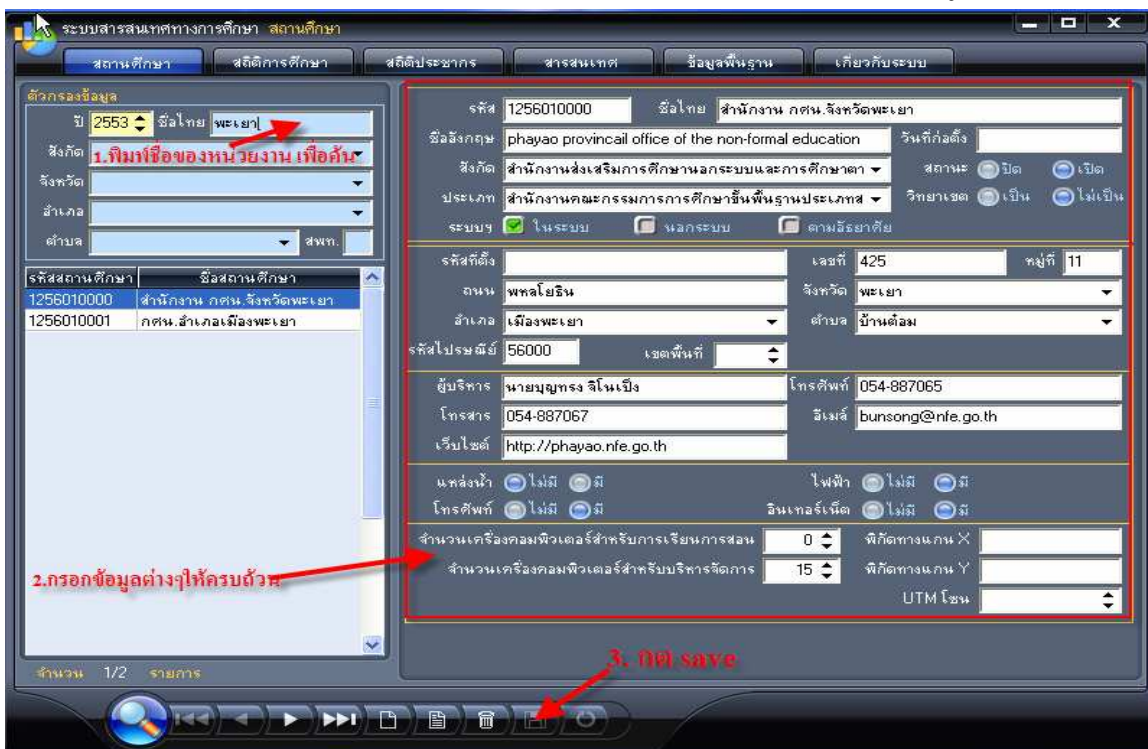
ระบบสารสนเทศทางการศึกษา สถานศึกษา

สถานศึกษา | สถิติการศึกษา | สถิติประชากร | สารสนเทศ | ข้อมูลพื้นฐาน | เกี่ยวกับระบบ

ตัวกรองข้อมูล
ปี 2553 ชื่อไทย พะเยา
สังกัด
1.พิมพ์ชื่อของหน่วยงาน เพื่อค้น
จังหวัด
อำเภอ
ตำบล
สพท.

| รหัสสถานศึกษา | ชื่อสถานศึกษา |
|---|---|
| 1256010000 | สำนักงาน กศน.จังหวัดพะเยา |
| 1256010001 | กศน.อำเภอเมืองพะเยา |

2.กรอกข้อมูลต่างๆให้ครบถ้วน

จำนวน 1/2 รายการ

รหัส 1256010000 ชื่อไทย สำนักงาน กศน.จังหวัดพะเยา
ชื่ออังกฤษ phayao provincail office of the non-formal education วันที่ก่อตั้ง
สังกัด สำนักงานส่งเสริมการศึกษานอกระบบและการศึกษาตา สถานะ ปิด เปิด
ประเภท สำนักงานคณะกรรมการการศึกษาขั้นพื้นฐานประเภทส วิทยาเขต เป็น ไม่เป็น
ระบบฯ ในระบบ นอกระบบ ตามอัธยาศัย

รหัสที่ตั้ง เลขที่ 425 หมู่ที่ 11
ถนน พหลโยธิน จังหวัด พะเยา
อำเภอ เมืองพะเยา ตำบล บ้านต๋อม
รหัสไปรษณีย์ 56000 เขตพื้นที่

ผู้บริหาร นายบุญทรง จิโนเปิง โทรศัพท์ 054-887065
โทรสาร 054-887067 อีเมล์ bunsong@nfe.go.th
เว็บไซต์ http://phayao.nfe.go.th

แหล่งน้ำ ไม่มี มี ไฟฟ้า ไม่มี มี
โทรศัพท์ ไม่มี มี อินเทอร์เน็ต ไม่มี มี

จำนวนเครื่องคอมพิวเตอร์สำหรับการเรียนการสอน 0 พิกัดทางแกน X
จำนวนเครื่องคอมพิวเตอร์สำหรับบริหารจัดการ 15 พิกัดทางแกน Y
UTM โซน

3. กด save